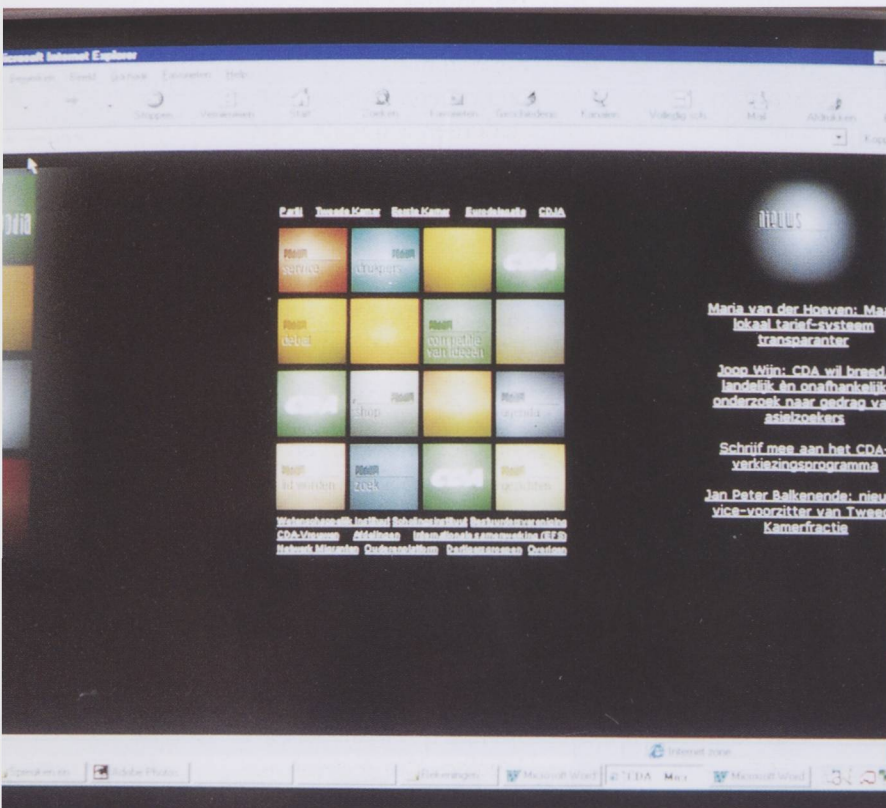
Microsoft Internet Explorer

Bewerken Beeld Ga naar Favorieten Help

Stoppen Vernieuwen Start Zoeken Favorieten Geschiedenis Kanalen Volledig sch. Mail Afdrukken

Koppelingen

Partij Tweede Kamer Eerste Kamer Eurodelegatie CDJA

service
groepen
CDA
debat
competitie van ideeën
CDA
shop
agenda
lid worden
zoek
CDA
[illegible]

Wetenschappelijk Instituut Scholingsinstituut Bestuurdersvereniging CDA-Vrouwen Afdelingen Internationale samenwerking (EFS) Netwerk Migranten Ouderenplatform Deelorganisaties Overigen

nieuws

Maria van der Hoeven: Ma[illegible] lokaal tarief-systeem transparanter

Joop Wijn: CDA wil breed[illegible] landelijk én onafhankelijk onderzoek naar gedrag va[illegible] asielzoekers

Schrijf mee aan het CDA-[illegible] verkiezingsprogramma

Jan Peter Balkenende: nieu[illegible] vice-voorzitter van Twee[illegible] Kamerfractie

Internet zone

Adobe Photo...
Bekendingen
Microsoft Word
CDA Micr...
Microsoft Word